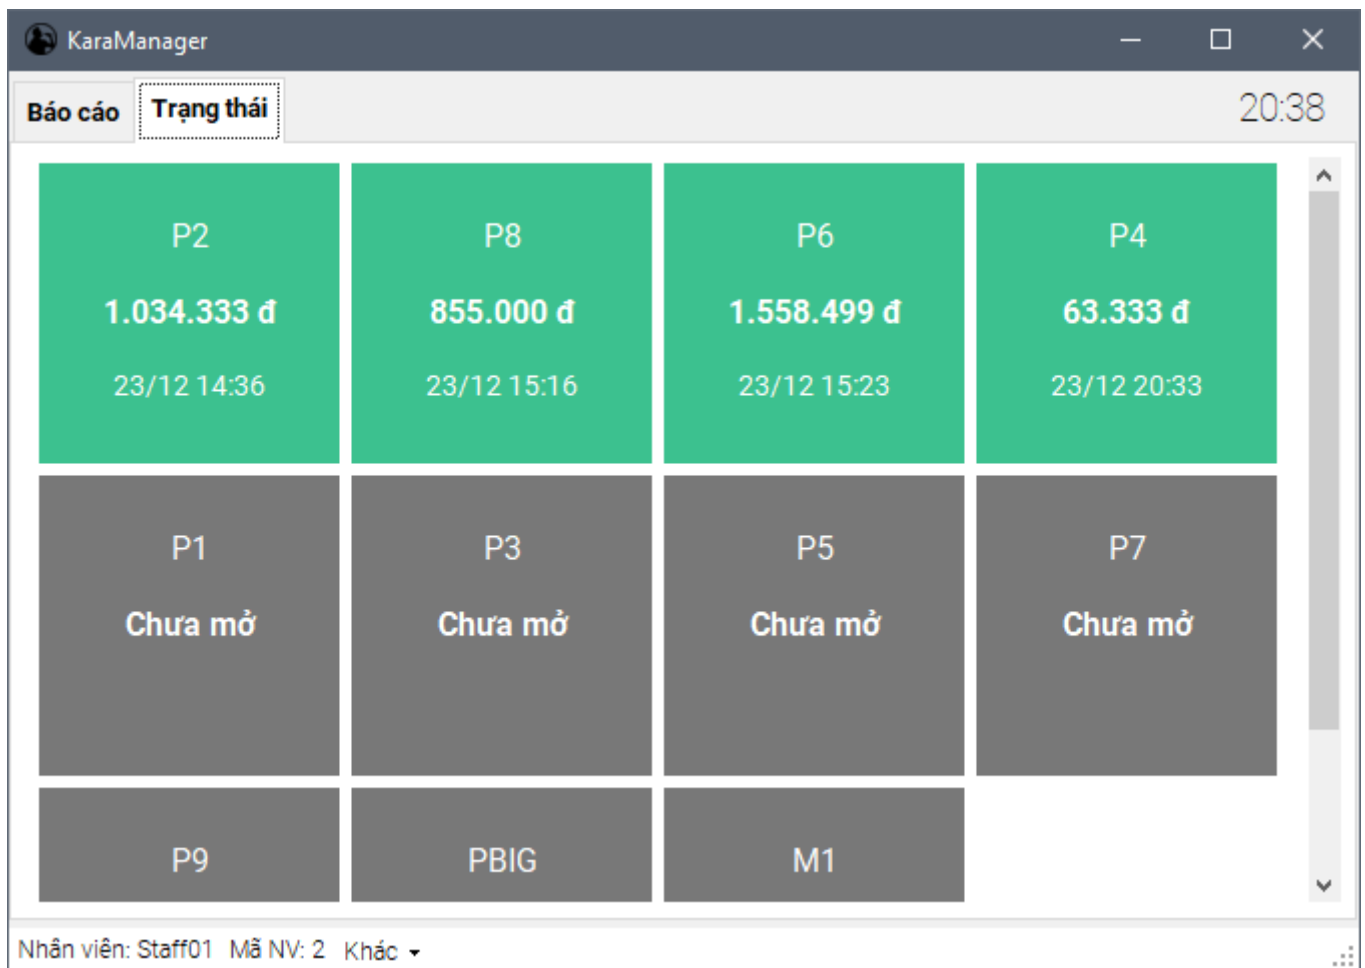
KaraManager

Báo cáo Trạng thái 20:38

P2
1.034.333 đ
23/12 14:36

P8
855.000 đ
23/12 15:16

P6
1.558.499 đ
23/12 15:23

P4
63.333 đ
23/12 20:33

P1
Chưa mở

P3
Chưa mở

P5
Chưa mở

P7
Chưa mở

P9

PBIG

M1

Nhân viên: Staff01 Mã NV: 2 Khác